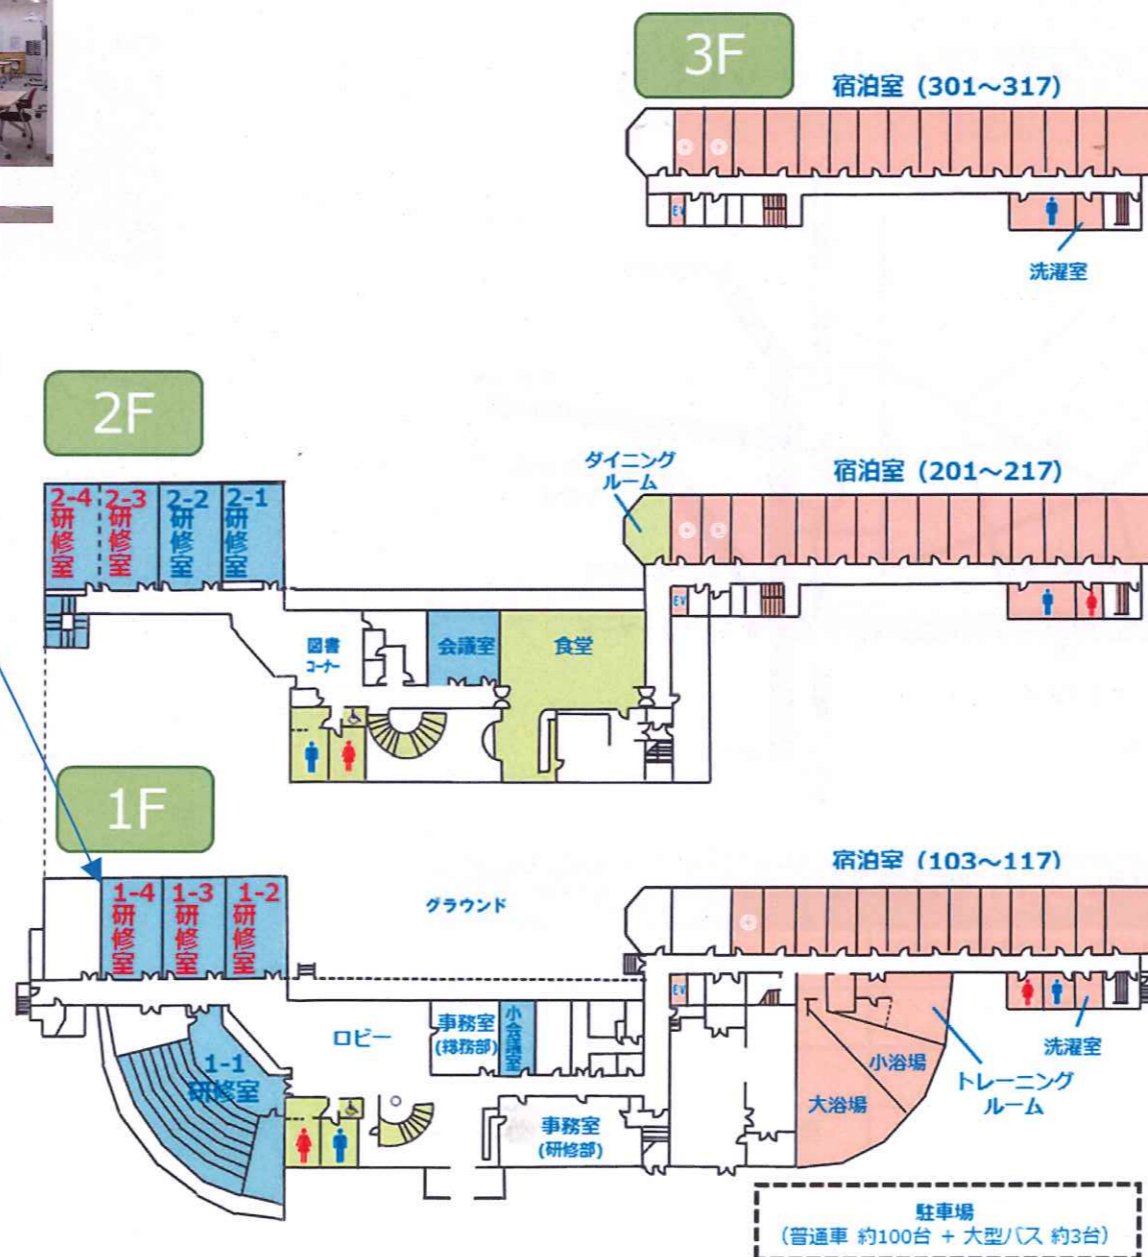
3F

宿泊室（301～317）

EV

洗濯室

2F

ダイニングルーム

宿泊室（201～217）

2-4 研修室

2-3 研修室

2-2 研修室

2-1 研修室

EV

図書コーナー

会議室

食堂

1F

宿泊室（103～117）

1-4 研修室

1-3 研修室

1-2 研修室

グラウンド

EV

ロビー

事務室（総務部）

小会議室

洗濯室

1-1 研修室

小浴場

トレーニングルーム

大浴場

事務室（研修部）

駐車場
（普通車 約100台 + 大型バス 約3台）